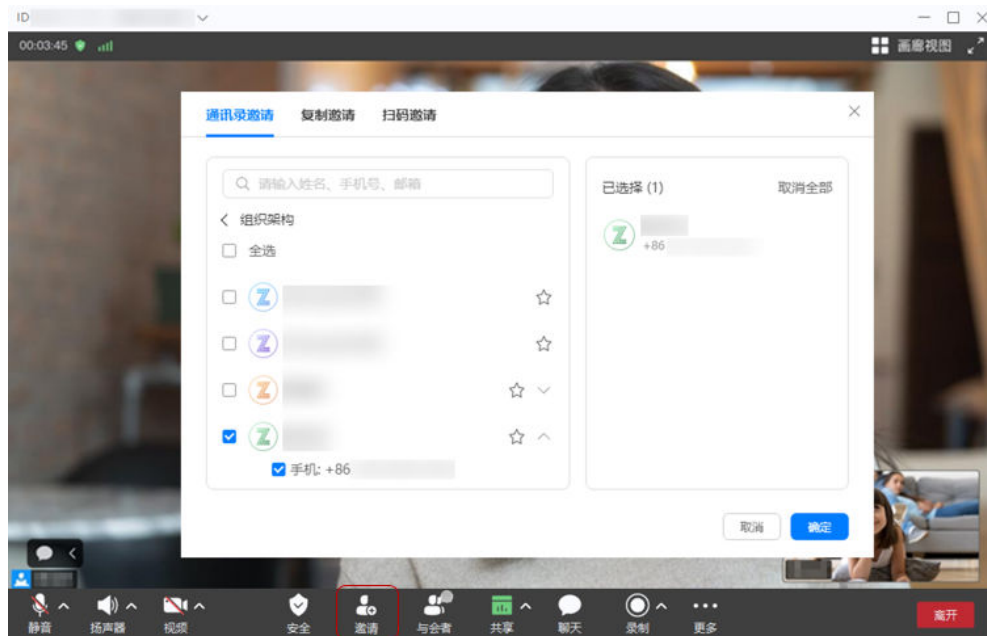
ID

00:03:45

画廊视图

通讯录邀请　复制邀请　扫码邀请

请输入姓名、手机号、邮箱

组织架构

全选

Z

Z

Z

Z

手机: +86

已选择 (1)　取消全部

Z
+86

取消　确定

静音　扬声器　视频　安全　邀请　与会者　共享　聊天　录制　更多　离开